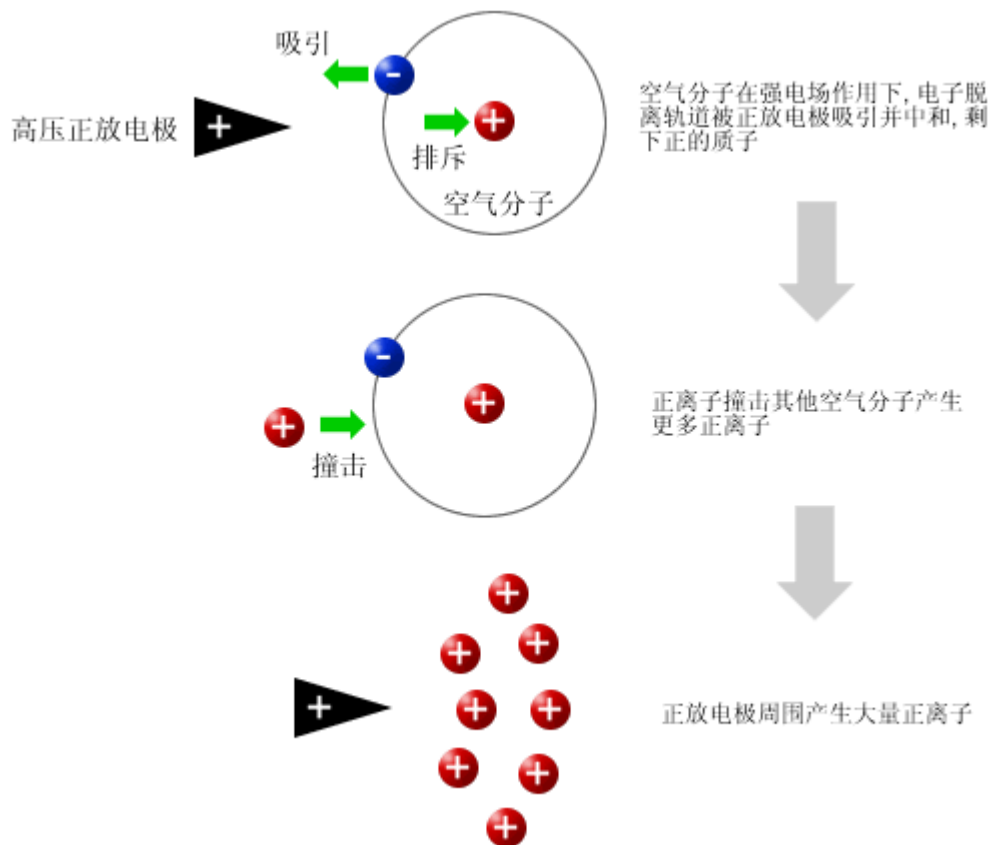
吸引

-

高压正放电极 +

+

排斥

空气分子

空气分子在强电场作用下，电子脱离轨道被正放电极吸引并中和，剩下正的质子

-

+

+

撞击

正离子撞击其他空气分子产生更多正离子

+

+

+

+

+

+

+

+

+

正放电极周围产生大量正离子